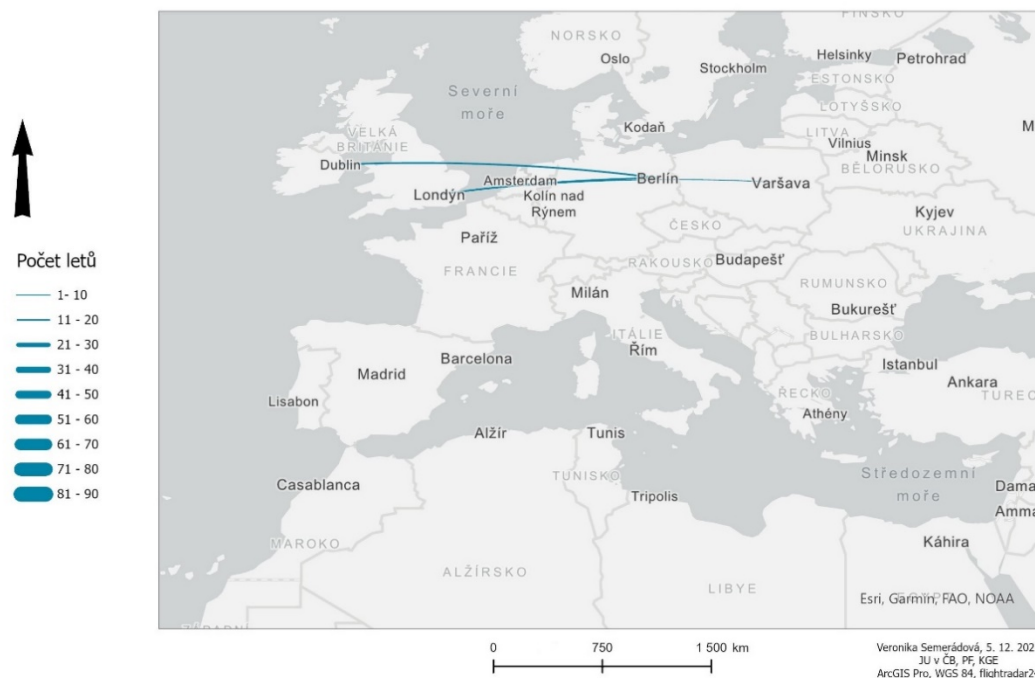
Počet letů

1- 10
11 - 20
21 - 30
31 - 40
41 - 50
51 - 60
61 - 70
71 - 80
81 - 90

FINSKO
NORSKO
Oslo
Stockholm
Helsinky
Petrohrad
ESTONSKO
LOTYŠSKO
Severní moře
VELKÁ BRITÁNIE
Dublin
Kodaň
LITVA
Vilnius
Minsk
BĚLORUSKO
M
Amsterdam
Berlín
Varšava
Londýn
Kolín nad Rýnem
Kyjev
UKRAJINA
Paříž
ČESKO
FRANCIE
RAKOUSKO
Budapešť
RUMUNSKO
Milán
Bukurešť
ITÁLIE
Řím
BULHARSKO
Barcelona
Istanbul
Madrid
Ankara
TUREC
Lisabon
ŘECKO
Athény
Alžír
Tunis
TUNISKO
Středozemní moře
Casablanca
Tripolis
Dama
Amma
MAROKO
Káhira
ALŽÍRSKO
LIBYE
Esri, Garmin, FAO, NOAA

0
750
1 500 km

Veronika Semerádová, 5. 12. 202
JU v ČB, PF, KGE
ArcGIS Pro, WGS 84, flightradar2